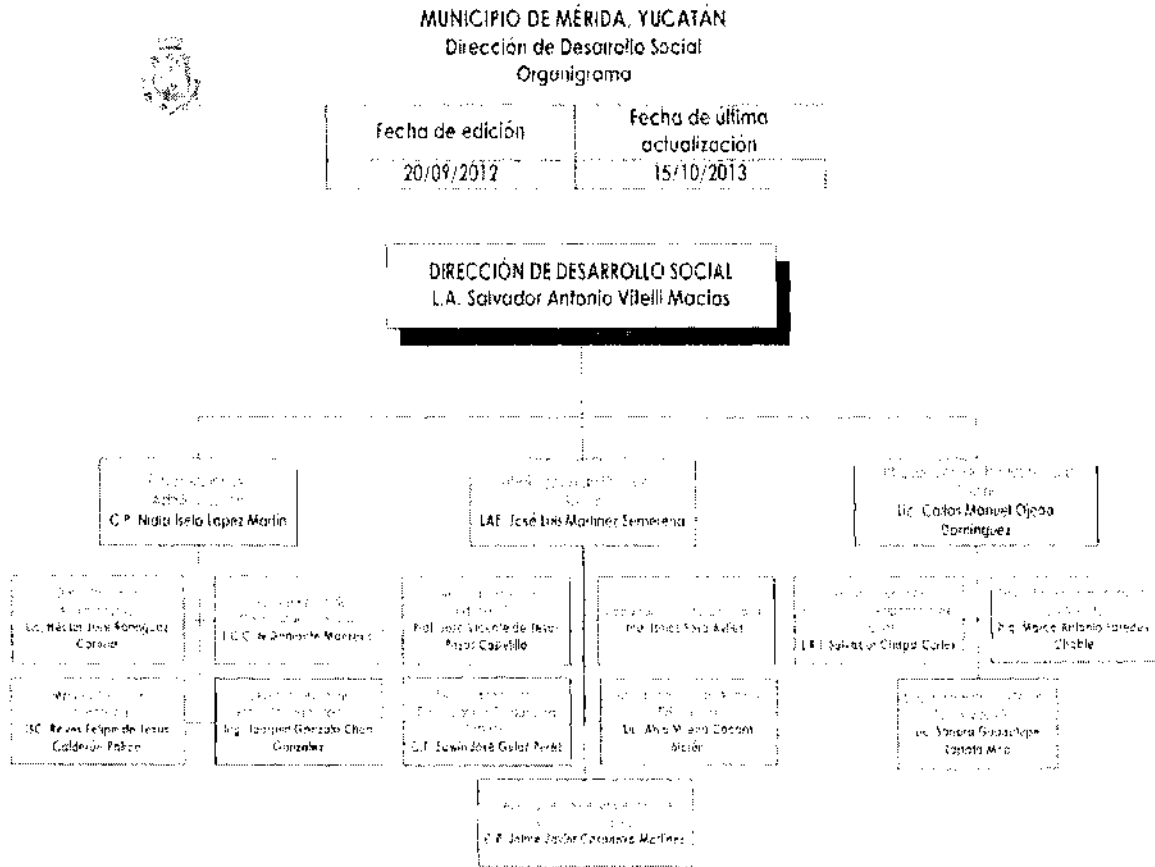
MUNICIPIO DE MÉRIDA, YUCATÁN
Dirección de Desarrollo Social
Organigrama

| Fecha de edición | Fecha de última actualización |
|---|---|
| 20/09/2012 | 15/10/2013 |

DIRECCIÓN DE DESARROLLO SOCIAL
L.A. Salvador Antonio Vitelli Macías

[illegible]
C.P. Nidia Isela López Martín

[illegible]
LAE. José Luis Martínez Semerena

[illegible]
Lic. Carlos Manuel Ojeda Domínguez

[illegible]
Lic. Héctor José Rodríguez Carrillo

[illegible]
L.C.C. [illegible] Montes

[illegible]
Prof. José Vicente de Jesús Pasos Capetillo

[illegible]
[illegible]

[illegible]
L.R.I. Salvador Chapa Cortés

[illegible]
Ing. Marco Antonio Paredes Chablé

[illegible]
ISC. Reyes Felipe de Jesús Calderón Pañon

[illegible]
Ing. Joaquín Gonzalo Chan González

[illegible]
C.P. Edwin José Gutiérrez Pérez

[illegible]
Lic. Alba Milena Cocom Alcocer

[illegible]
Lic. Sandra Guadalupe Zapata Mea

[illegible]
C.P. Jaime Javier Carrasco Martínez